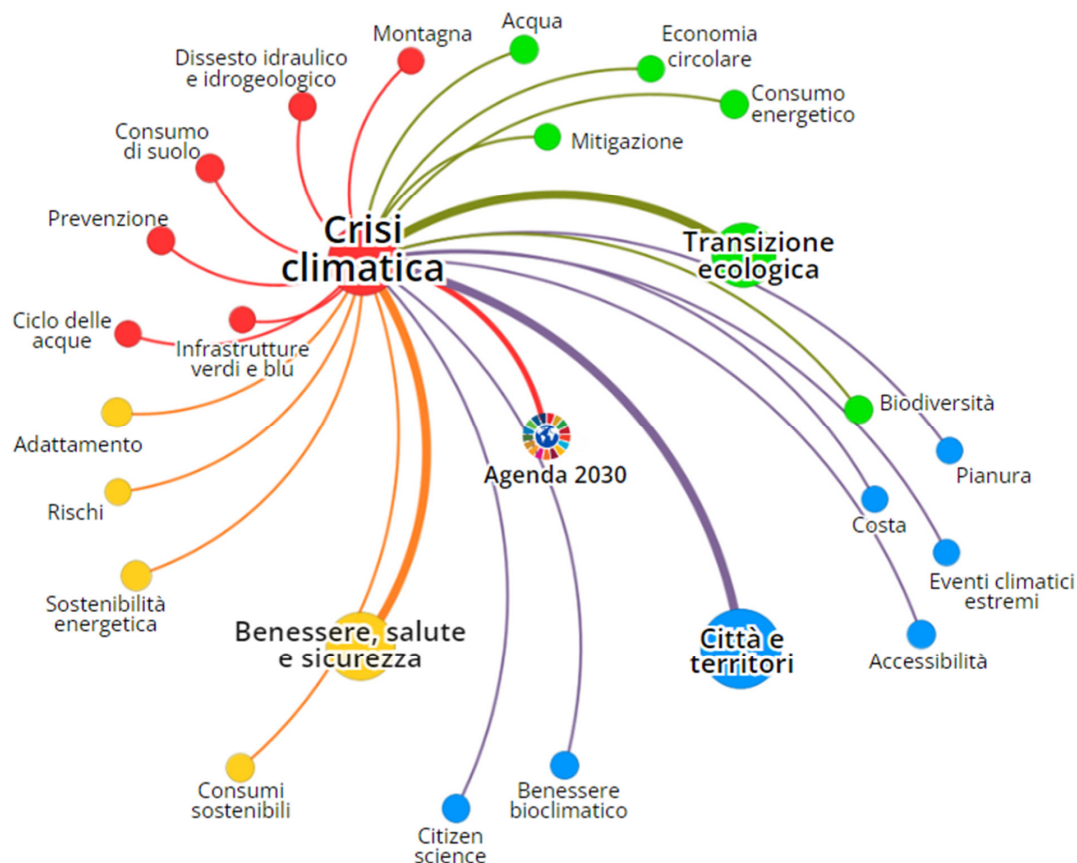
Montagna

Acqua

Economia circolare

Dissesto idraulico e idrogeologico

Consumo energetico

Consumo di suolo

Mitigazione

Prevenzione

Crisi climatica

Transizione ecologica

Ciclo delle acque

Infrastrutture verdi e blù

Adattamento

Biodiversità

Agenda 2030

Pianura

Rischi

Costa

Eventi climatici estremi

Sostenibilità energetica

Benessere, salute e sicurezza

Città e territori

Accessibilità

Consumi sostenibili

Benessere bioclimatico

Citizen science